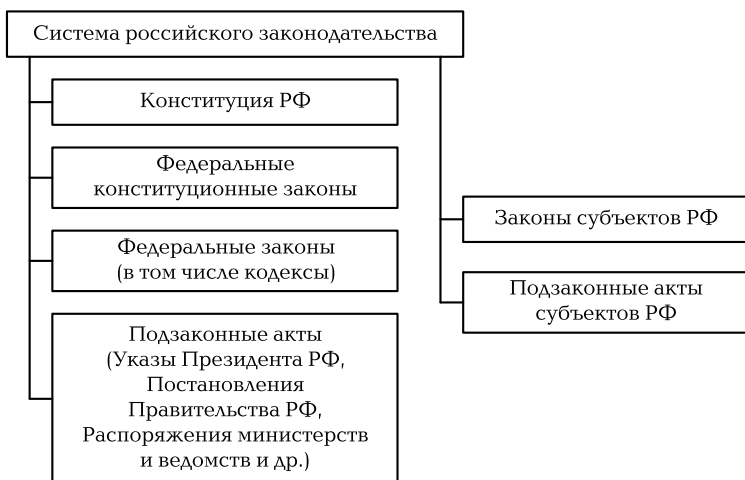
Система российского законодательства

Конституция РФ

Федеральные конституционные законы

Федеральные законы (в том числе кодексы)

Подзаконные акты (Указы Президента РФ, Постановления Правительства РФ, Распоряжения министерств и ведомств и др.)

Законы субъектов РФ

Подзаконные акты субъектов РФ